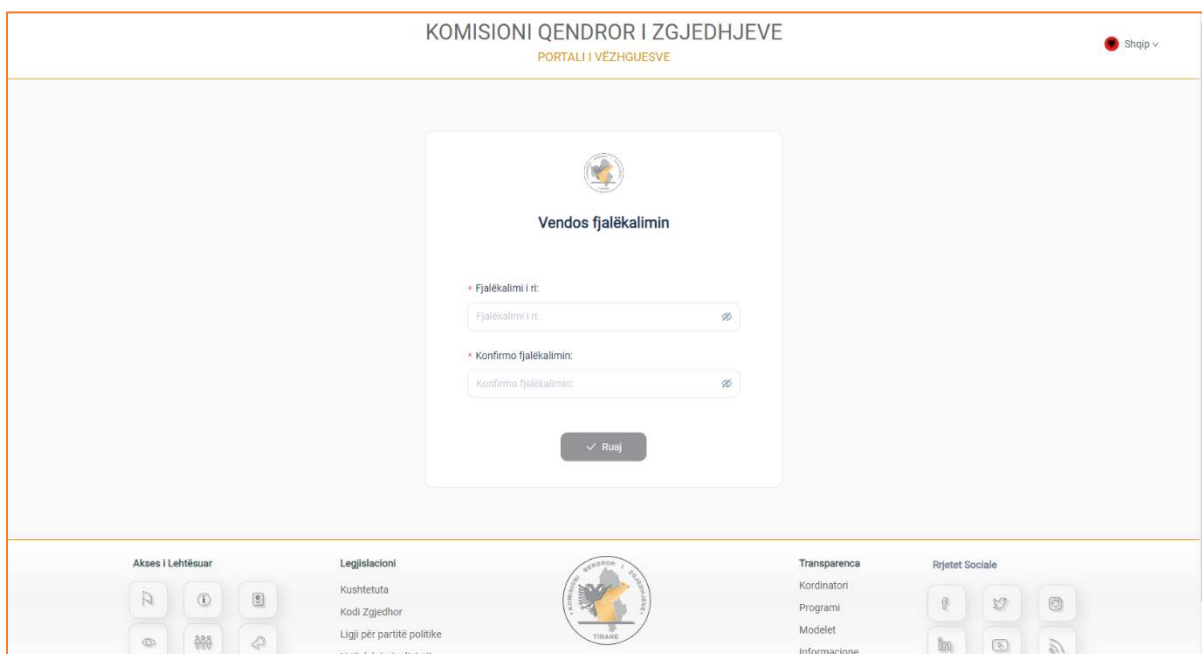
KOMISIONI QENDROR I ZGJEDHJEVE
PORTALI I VËZHGUESVE

Shqip

Vendos fjalëkalimin

* Fjalëkalimi i ri:
Fjalëkalimi i ri:

* Konfirmo fjalëkalimin:
Konfirmo fjalëkalimin:

Ruaj

Akses i Lehtësuar

Legjislacioni
Kushtetuta
Kodi Zgjedhor
Ligji për partitë politike
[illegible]

KOMISIONI QENDROR I ZGJEDHJEVE
TIRANË

Transparenca
Kordinatori
Programi
Modelet
Informacione

Rrjetet Sociale